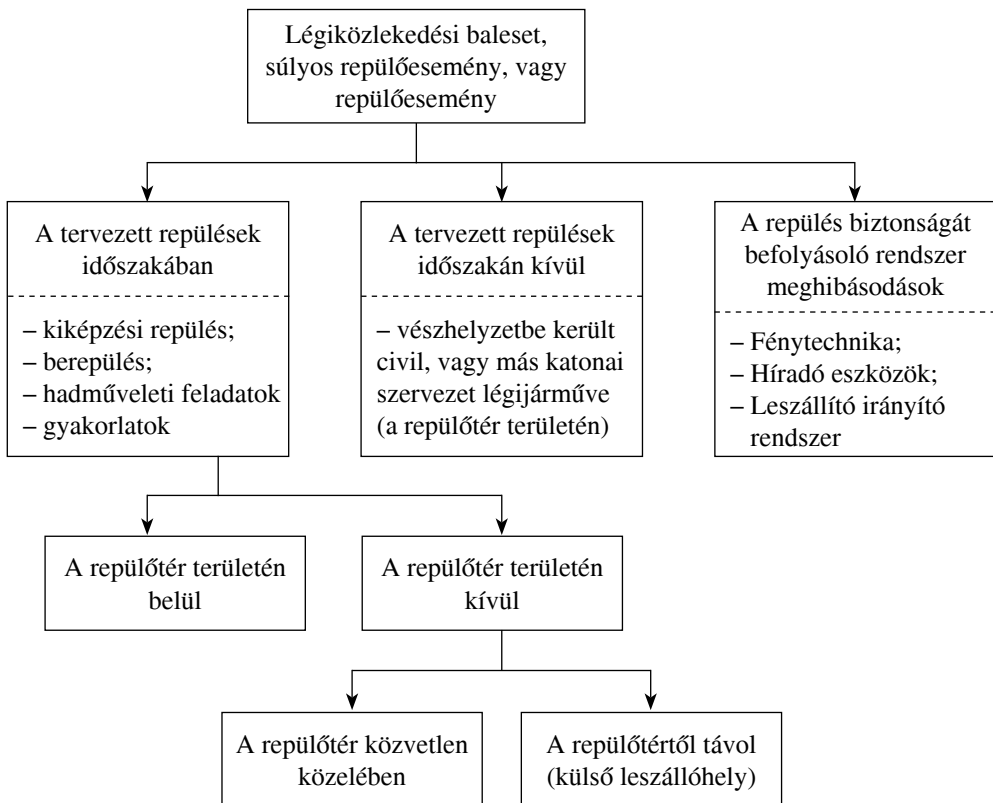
Légiközlekedési baleset, súlyos repülőesemény, vagy repülőesemény

A tervezett repülések időszakában

– kiképzési repülés;
– berepülés;
– hadműveleti feladatok
– gyakorlatok

A tervezett repülések időszakán kívül

– vészhelyzetbe került civil, vagy más katonai szervezet légijárműve (a repülőtér területén)

A repülés biztonságát befolyásoló rendszer meghibásodások

– Fénytechnika;
– Híradó eszközök;
– Leszállító irányító rendszer

A repülőtér területén belül

A repülőtér területén kívül

A repülőtér közvetlen közelében

A repülőtértől távol (külső leszállóhely)